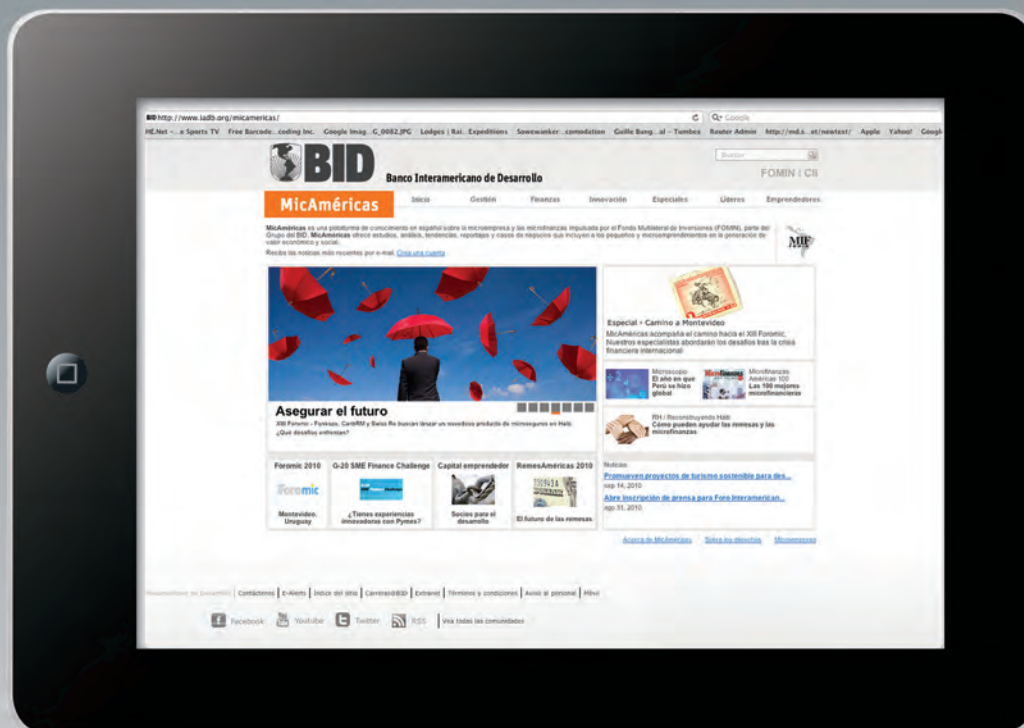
BID http://www.iadb.org/micamericas/

Q- Google

HE.Net -...e Sports TV   Free Barcode...coding Inc.   Google Imag...G_0082.JPG   Lodges | Rai...Expeditions   Sowewanker...comodation   Guille Bang...al – Tumbes   Router Admin   http://md.s...et/newtext/   Apple   Yahoo!   Googl

BID Banco Interamericano de Desarrollo

Buscar

FOMIN | CS

MicAméricas

Inicio   Gestión   Finanzas   Innovación   Especiales   Líderes   Emprendedores

MicAméricas es una plataforma de conocimiento en español sobre la microempresa y las microfinanzas impulsada por el Fondo Multilateral de Inversiones (FOMIN), parte del Grupo del BID. MicAméricas ofrece estudios, análisis, tendencias, reportajes y casos de negocios que incluyen a los pequeños y microemprendimientos en la generación de valor económico y social.

Recibe las noticias más recientes por e-mail. Crea una cuenta

MIF

Asegurar el futuro

XIII Foromic – Fonkoze, CaribRM y Swiss Re buscan lanzar un novedoso producto de microseguro en Haití. ¿Qué desafíos enfrentan?

Especial • Camino a Montevideo
MicAméricas acompaña el camino hacia el XIII Foromic. Nuestros especialistas abordarán los desafíos tras la crisis financiera internacional

Microscopio
El año en que Perú se hizo global

Microfinanzas Américas 100
Las 100 mejores microfinancieras

RH / Reconstruyendo Haití
Cómo pueden ayudar las remesas y las microfinanzas

Foromic 2010
Foromic
Montevideo, Uruguay

G-20 SME Finance Challenge
¿Tienes experiencias innovadoras con Pymes?

Capital emprendedor
Socios para el desarrollo

RemesAméricas 2010
El futuro de las remesas

Noticias
Promueven proyectos de turismo sostenible para des...
sep 14, 2010
Abre inscripción de prensa para Foro Interamerican...
ago 31, 2010

Acerca de MicAméricas   Sobre los derechos   Microempresa

Bienvenidos al Desarrollo | Contáctenos | E-Alerts | Índice del sitio | Carreras@BID | Extranet | Términos y condiciones | Aviso al personal | Móvil

Facebook   Youtube   Twitter   RSS   Vea todas las comunidades